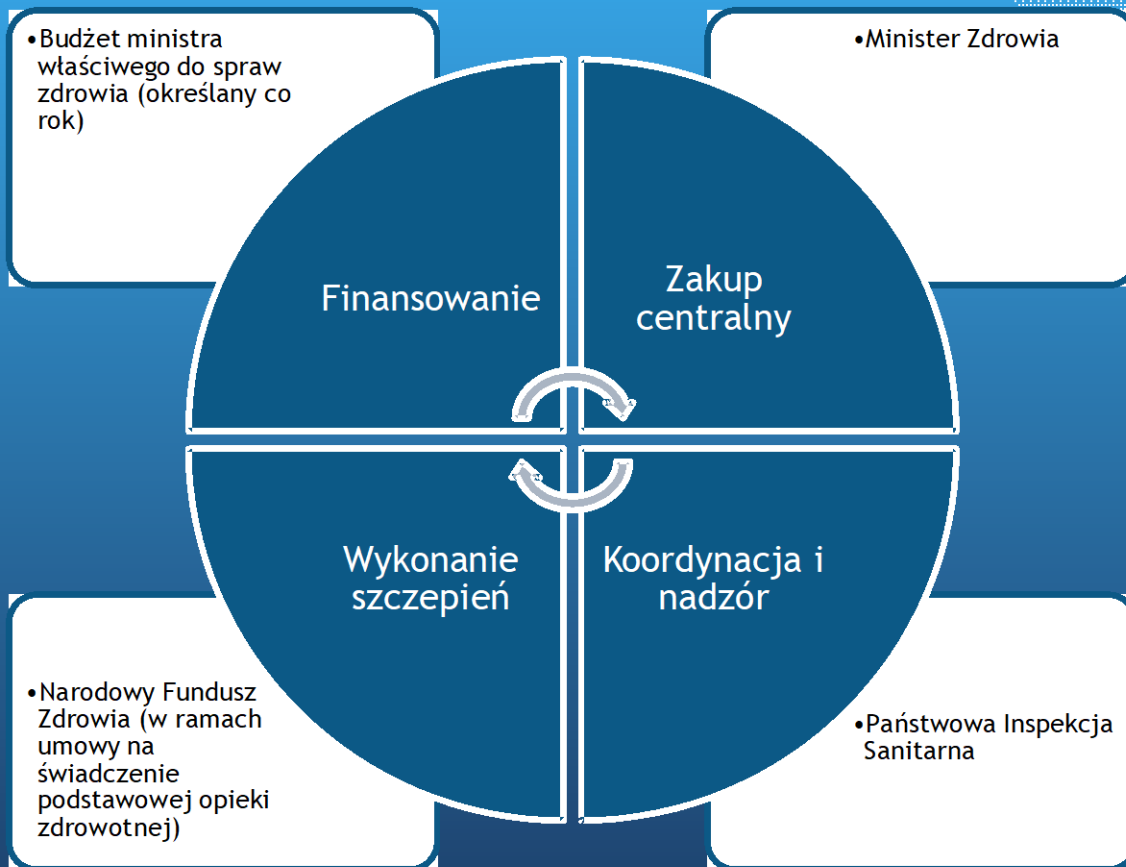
•Budżet ministra właściwego do spraw zdrowia (określany co rok)

•Minister Zdrowia

Finansowanie

Zakup centralny

Wykonanie szczepień

Koordynacja i nadzór

•Narodowy Fundusz Zdrowia (w ramach umowy na świadczenie podstawowej opieki zdrowotnej)

•Państwowa Inspekcja Sanitarna